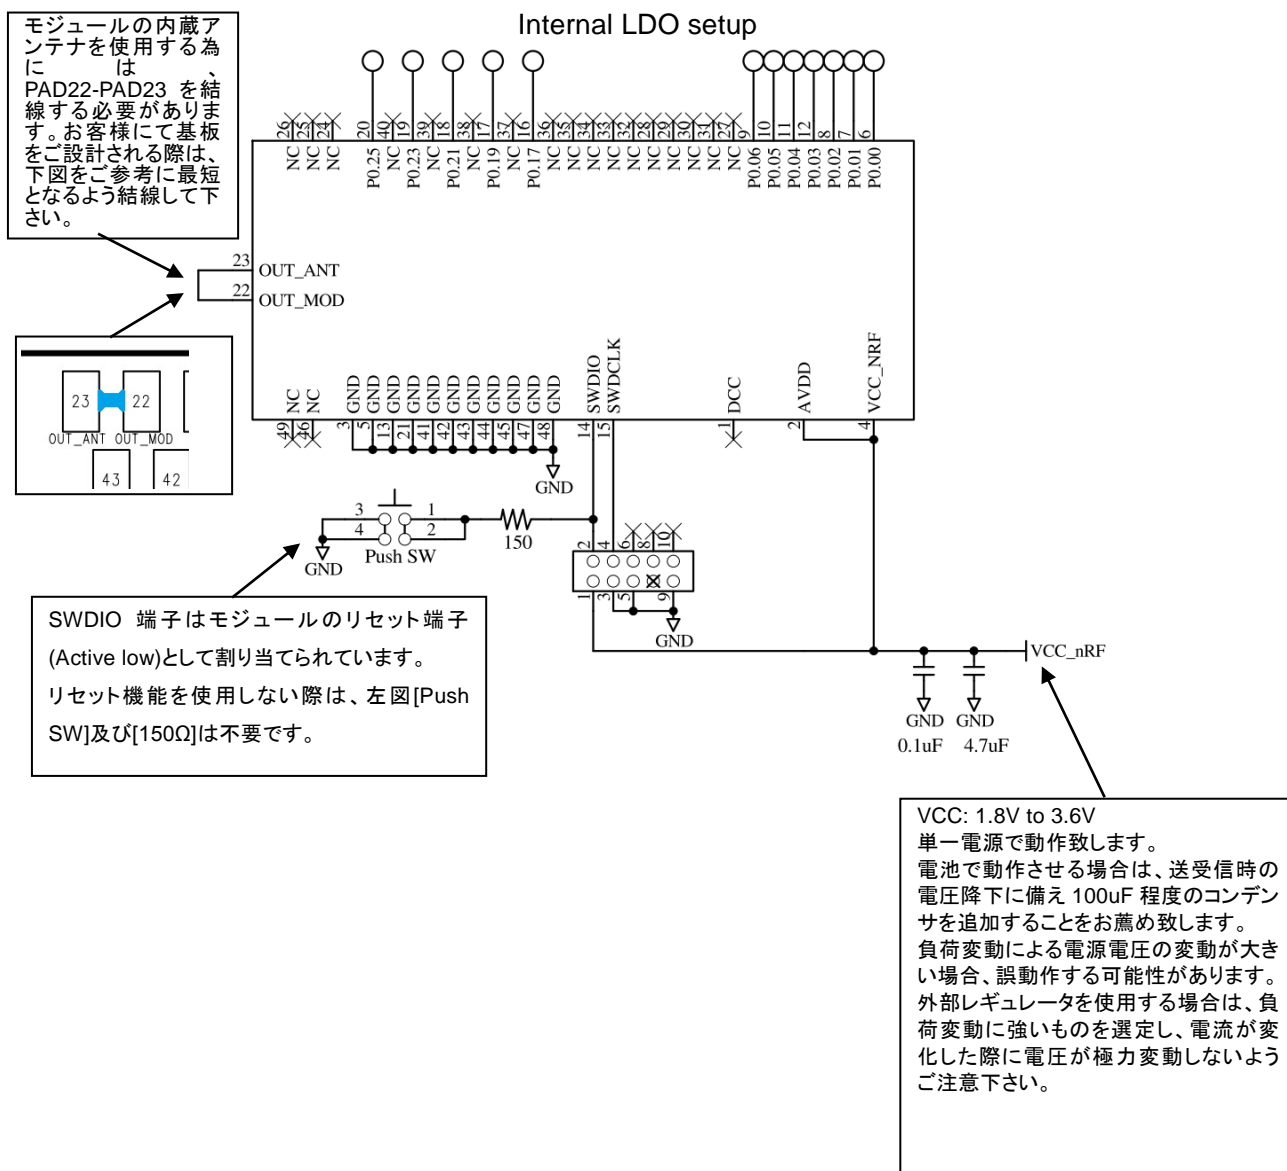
Internal LDO setup

モジュールの内蔵アンテナを使用する為には、PAD22-PAD23 を結線する必要があります。お客様にて基板をご設計される際は、下図をご参考に最短となるよう結線して下さい。

26 NC 25 NC 24 NC 20 P0.25 40 NC 19 P0.23 39 NC 18 P0.21 38 NC 17 P0.19 37 NC 16 P0.17 36 NC 35 NC 34 NC 33 NC 32 NC 28 NC 29 NC 30 NC 31 NC 27 NC 9 P0.06 10 P0.05 11 P0.04 12 P0.03 8 P0.02 7 P0.01 6 P0.00

23 OUT_ANT
22 OUT_MOD

23 22
OUT_ANT OUT_MOD
43 42

NC NC GND GND GND GND GND GND GND GND GND GND GND SWDIO SWDCLK DCC AVDD VCC_NRF
49 46 3 5 13 21 41 42 43 44 45 47 48 14 15 1 2 4

GND

3 1
4 2
Push SW
GND
150

2 4 6 8 10
1 3 5 9
GND

VCC_nRF
GND GND
0.1uF 4.7uF

SWDIO 端子はモジュールのリセット端子(Active low)として割り当てられています。
リセット機能を使用しない際は、左図[Push SW]及び[150Ω]は不要です。

VCC: 1.8V to 3.6V
単一電源で動作致します。
電池で動作させる場合は、送受信時の電圧降下に備え 100uF 程度のコンデンサを追加することをお薦め致します。
負荷変動による電源電圧の変動が大きい場合、誤動作する可能性があります。
外部レギュレータを使用する場合は、負荷変動に強いものを選定し、電流が変化した際に電圧が極力変動しないようご注意下さい。